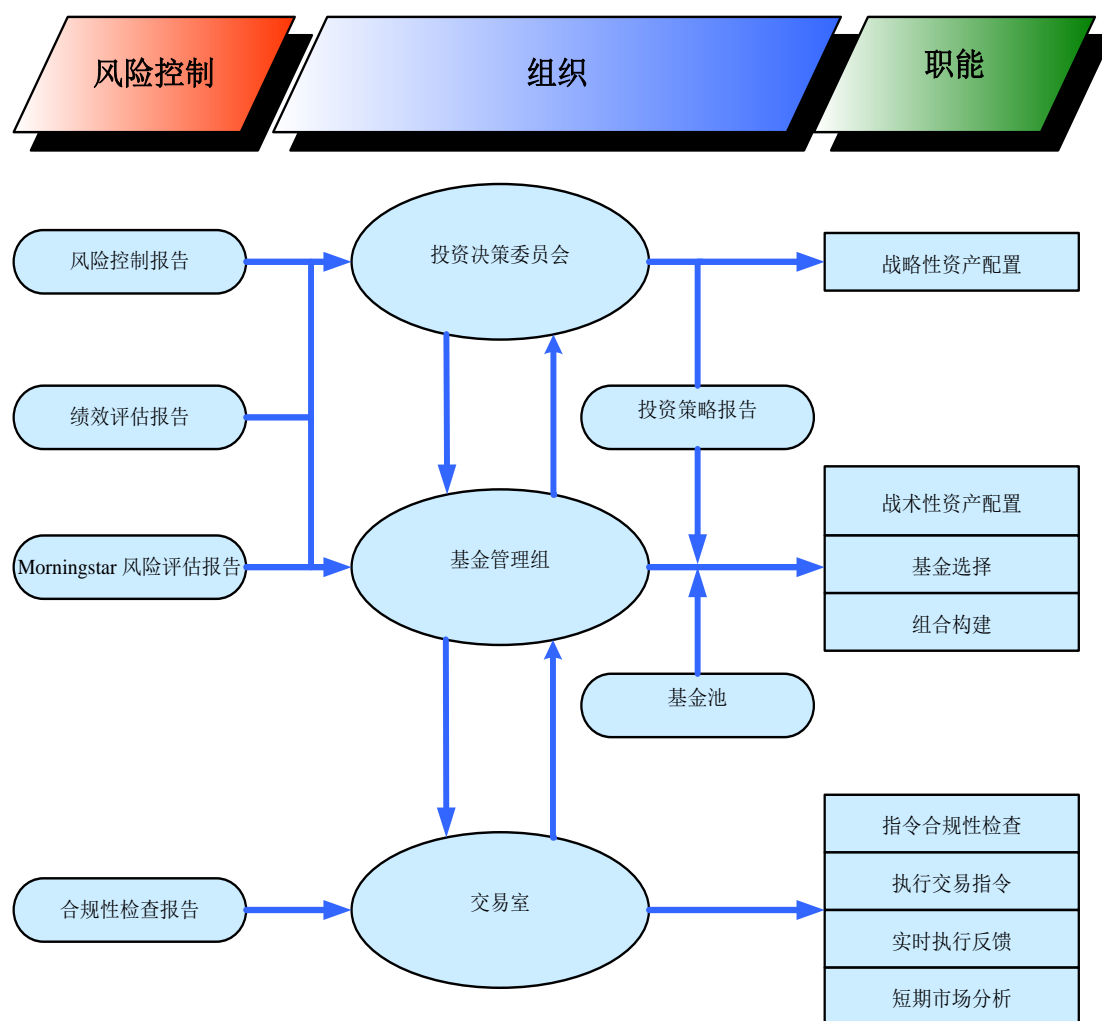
风险控制

组织

职能

风险控制报告

投资决策委员会

战略性资产配置

绩效评估报告

投资策略报告

战术性资产配置

Morningstar 风险评估报告

基金管理组

基金选择

组合构建

基金池

指令合规性检查

执行交易指令

合规性检查报告

交易室

实时执行反馈

短期市场分析